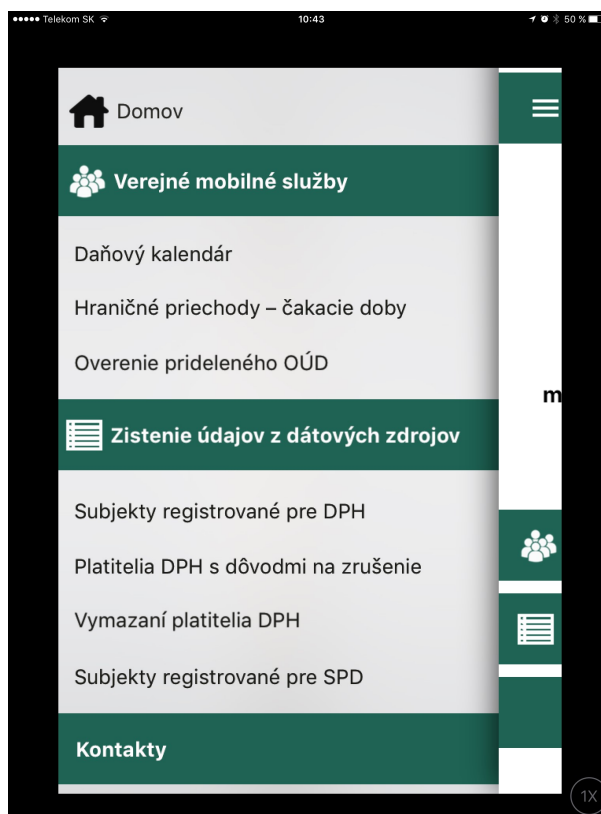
••••• Telekom SK 10:43 50 %

Domov

Verejné mobilné služby

Daňový kalendár

Hraničné priechody – čakacie doby

Overenie prideleného OÚD

m

Zistenie údajov z dátových zdrojov

Subjekty registrované pre DPH

Platitelia DPH s dôvodmi na zrušenie

Vymazaní platitelia DPH

Subjekty registrované pre SPD

Kontakty

1X